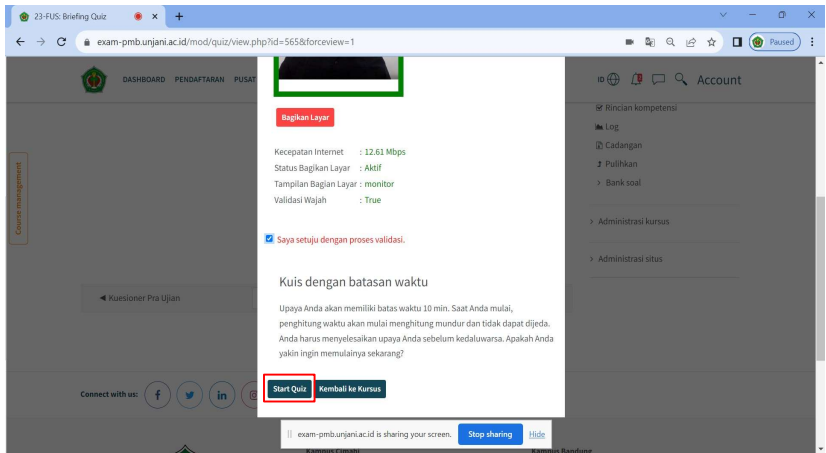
23-FUS: Briefing Quiz
+
exam-pmb.unjani.ac.id/mod/quiz/view.php?id=565&forceview=1
Paused

DASHBOARD PENDAFTARAN PUSAT
ID Account

Course management

Bagikan Layar

Kecepatan Internet : 12.61 Mbps
Status Bagikan Layar : Aktif
Tampilan Bagian Layar : monitor
Validasi Wajah : True

Saya setuju dengan proses validasi.

Rincian kompetensi
Log
Cadangan
Pulihkan
Bank soal

Administrasi kursus

Administrasi situs

◄ Kuesioner Pra Ujian

Kuis dengan batasan waktu

Upaya Anda akan memiliki batas waktu 10 min. Saat Anda mulai, penghitung waktu akan mulai menghitung mundur dan tidak dapat dijeda. Anda harus menyelesaikan upaya Anda sebelum kedaluwarsa. Apakah Anda yakin ingin memulainya sekarang?

Start Quiz Kembali ke Kursus

Connect with us:

exam-pmb.unjani.ac.id is sharing your screen. Stop sharing Hide

Kampus Cimahi
Kampus Bandung